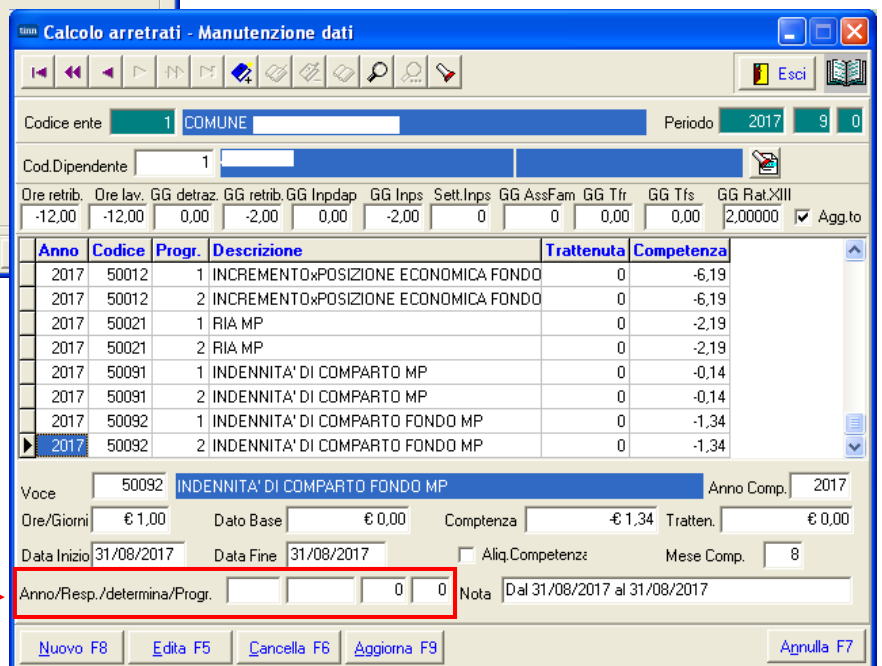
tinn Calcolo arretrati - Manutenzione dati

Esci

Codice ente 1 COMUNE Periodo 2017 9 0

Cod.Dipendente 1

| Ore retrib. | Ore lav. | GG detraz. | GG retrib. | GG Inpdap | GG Inps | Sett.Inps | GG AssFam | GG Tfr | GG Tfs | GG Rat.XIII |
|---|---|---|---|---|---|---|---|---|---|---|
| -12,00 | -12,00 | 0,00 | -2,00 | 0,00 | -2,00 | 0 | 0 | 0,00 | 0,00 | 2,00000 |

Agg.to

| Anno | Codice | Progr. | Descrizione | Trattenuta | Competenza |
|---|---|---|---|---|---|
| 2017 | 50012 | 1 | INCREMENTOxPOSIZIONE ECONOMICA FONDO | 0 | -6,19 |
| 2017 | 50012 | 2 | INCREMENTOxPOSIZIONE ECONOMICA FONDO | 0 | -6,19 |
| 2017 | 50021 | 1 | RIA MP | 0 | -2,19 |
| 2017 | 50021 | 2 | RIA MP | 0 | -2,19 |
| 2017 | 50091 | 1 | INDENNITA' DI COMPARTO MP | 0 | -0,14 |
| 2017 | 50091 | 2 | INDENNITA' DI COMPARTO MP | 0 | -0,14 |
| 2017 | 50092 | 1 | INDENNITA' DI COMPARTO FONDO MP | 0 | -1,34 |
| 2017 | 50092 | 2 | INDENNITA' DI COMPARTO FONDO MP | 0 | -1,34 |

Voce 50092 INDENNITA' DI COMPARTO FONDO MP Anno Comp. 2017

Ore/Giorni € 1,00 Dato Base € 0,00 Comptenza -€ 1,34 Tratten. € 0,00

Data Inizio 31/08/2017 Data Fine 31/08/2017 Aliq.Competenza Mese Comp. 8

Anno/Resp./determina/Progr. 0 0 Nota Dal 31/08/2017 al 31/08/2017

Nuovo F8 Edita F5 Cancella F6 Aggiorna F9 Annulla F7